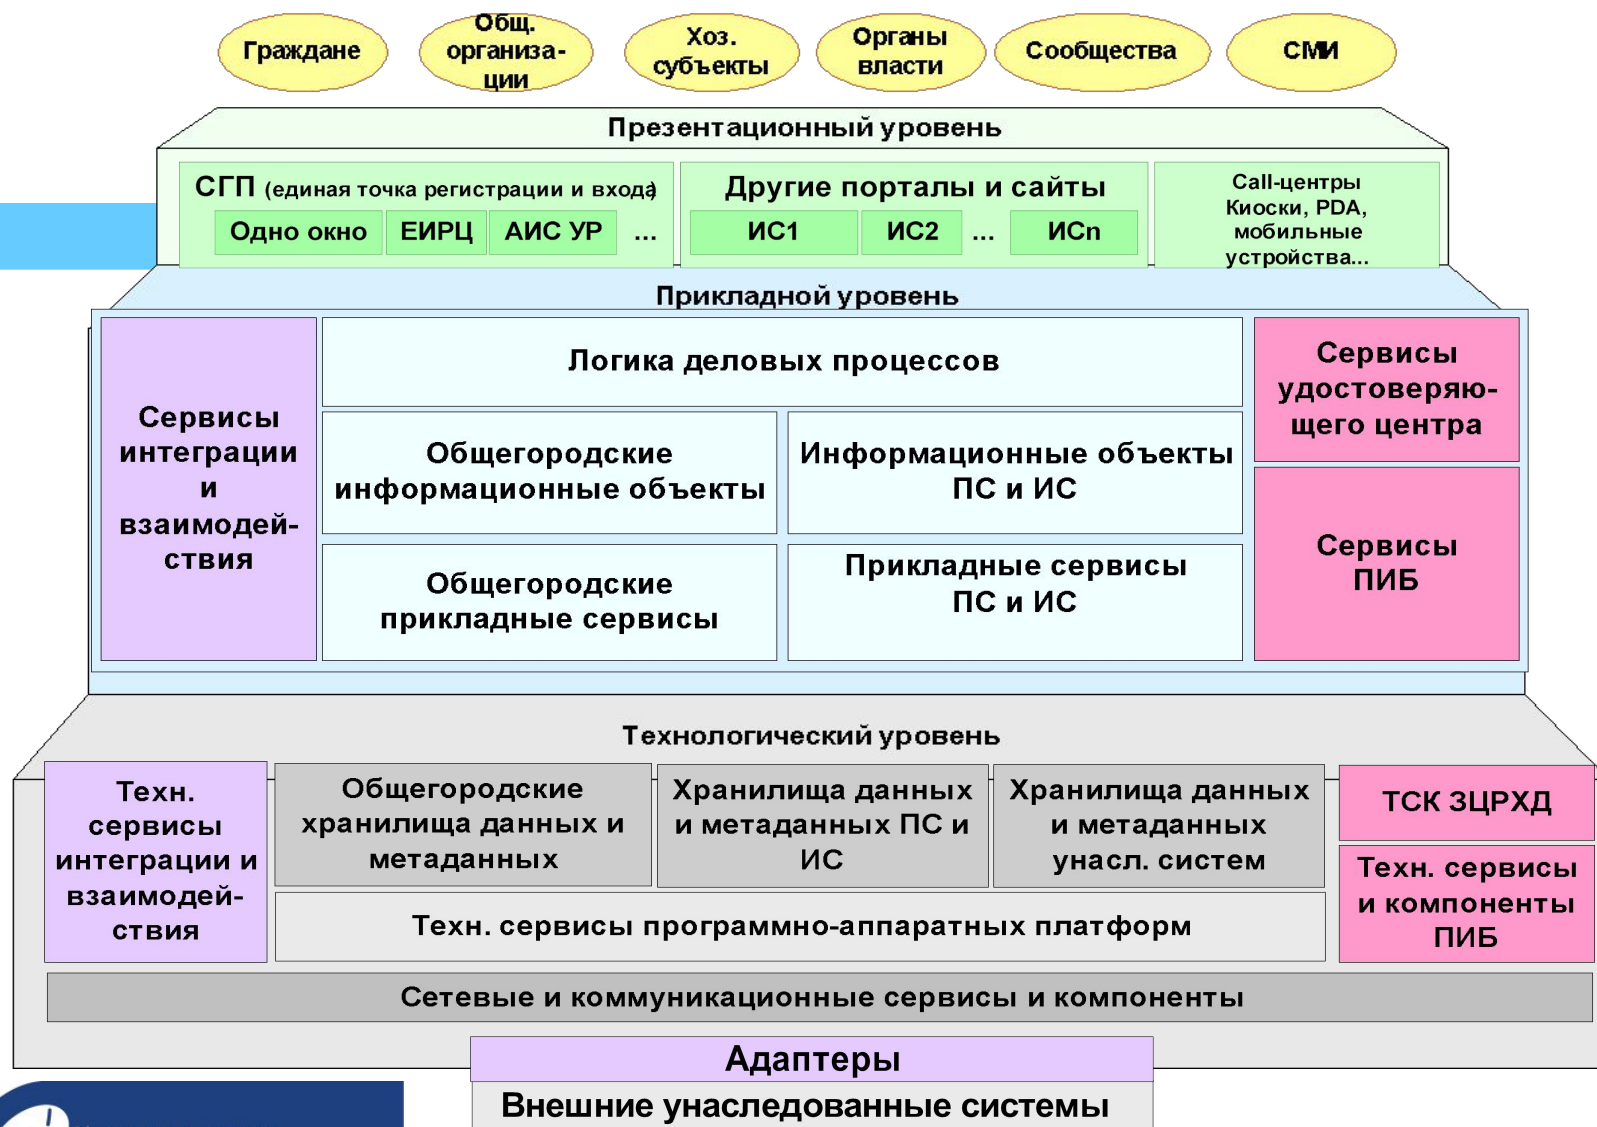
Граждане

Общ. организации

Хоз. субъекты

Органы власти

Сообщества

СМИ

Презентационный уровень

СГП (единая точка регистрации и входа)

Одно окно | ЕИРЦ | АИС УР | ...

Другие порталы и сайты

ИС1 | ИС2 | ... | ИСn

Call-центры Киоски, PDA, мобильные устройства...

Прикладной уровень

Сервисы интеграции и взаимодействия

Логика деловых процессов

Общегородские информационные объекты

Информационные объекты ПС и ИС

Общегородские прикладные сервисы

Прикладные сервисы ПС и ИС

Сервисы удостоверяющего центра

Сервисы ПИБ

Технологический уровень

Техн. сервисы интеграции и взаимодействия

Общегородские хранилища данных и метаданных

Хранилища данных и метаданных ПС и ИС

Хранилища данных и метаданных унасл. систем

ТСК ЗЦРХД

Техн. сервисы и компоненты ПИБ

Техн. сервисы программно-аппаратных платформ

Сетевые и коммуникационные сервисы и компоненты

Адаптеры

Внешние унаследованные системы